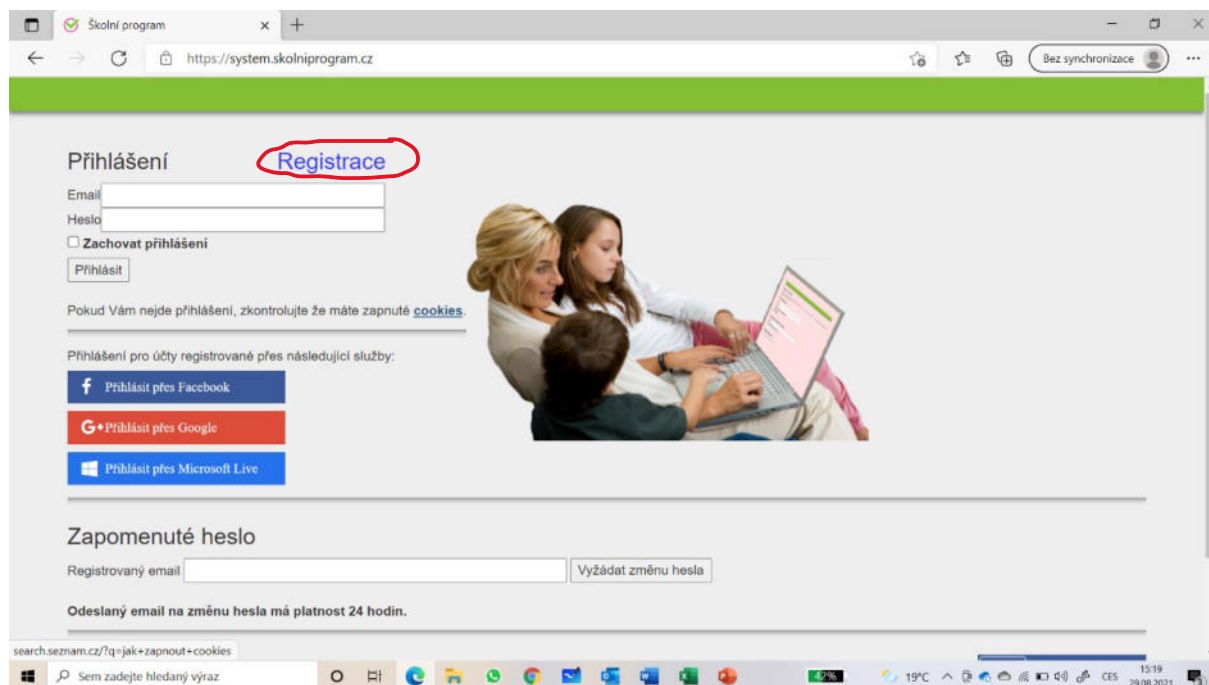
Školní program
https://system.skolniprogram.cz
Bez synchronizace

Přihlášení Registrace
Email
Heslo
Zachovat přihlášení
Přihlásit

Pokud Vám nejde přihlášení, zkontrolujte že máte zapnuté cookies.

Přihlášení pro účty registrované přes následující služby:
Přihlásit přes Facebook
G+ Přihlásit přes Google
Přihlásit přes Microsoft Live

Zapomenuté heslo
Registrovaný email Vyžádat změnu hesla

Odeslaný email na změnu hesla má platnost 24 hodin.

search.seznam.cz/?q=jak+zapnout+cookies
Sem zadejte hledaný výraz
42%
19°C
CES
15:19
29.08.2021